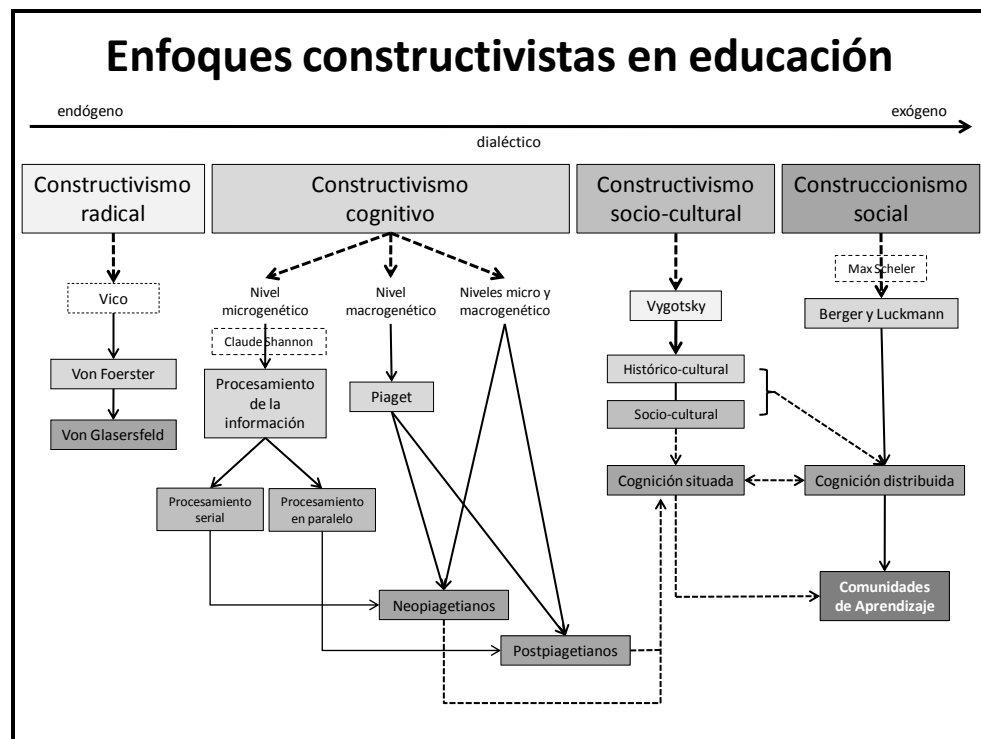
Enfoques constructivistas en educación

endógeno

exógeno

dialéctico

Constructivismo radical

Constructivismo cognitivo

Constructivismo socio-cultural

Construccionismo social

Vico

Von Foerster

Von Glasersfeld

Nivel microgenético

Claude Shannon

Procesamiento de la información

Procesamiento serial

Procesamiento en paralelo

Nivel macrogenético

Piaget

Niveles micro y macrogenético

Neopiagetianos

Postpiagetianos

Vygotsky

Histórico-cultural

Socio-cultural

Cognición situada

Max Scheler

Berger y Luckmann

Cognición distribuida

Comunidades de Aprendizaje